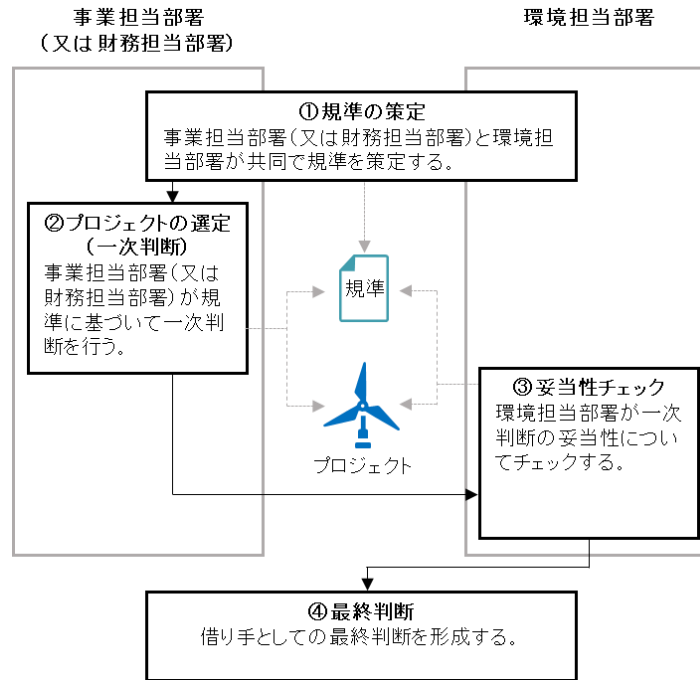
事業担当部署
（又は財務担当部署）

環境担当部署

①規準の策定
事業担当部署（又は財務担当部署）と環境担当部署が共同で規準を策定する。

②プロジェクトの選定
（一次判断）
事業担当部署（又は財務担当部署）が規準に基づいて一次判断を行う。

規準

③妥当性チェック
環境担当部署が一次判断の妥当性についてチェックする。

プロジェクト

④最終判断
借り手としての最終判断を形成する。